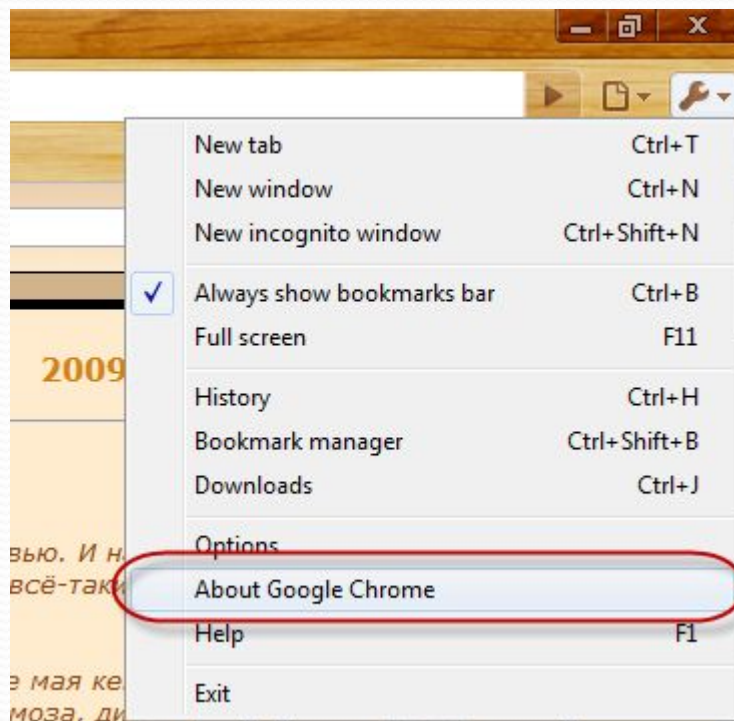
New tab Ctrl+T
New window Ctrl+N
New incognito window Ctrl+Shift+N
✓ Always show bookmarks bar Ctrl+B
Full screen F11
History Ctrl+H
Bookmark manager Ctrl+Shift+B
Downloads Ctrl+J
Options
About Google Chrome
Help F1
Exit

2009

вью. И н
всё-таки

е мая ке
моза, ди